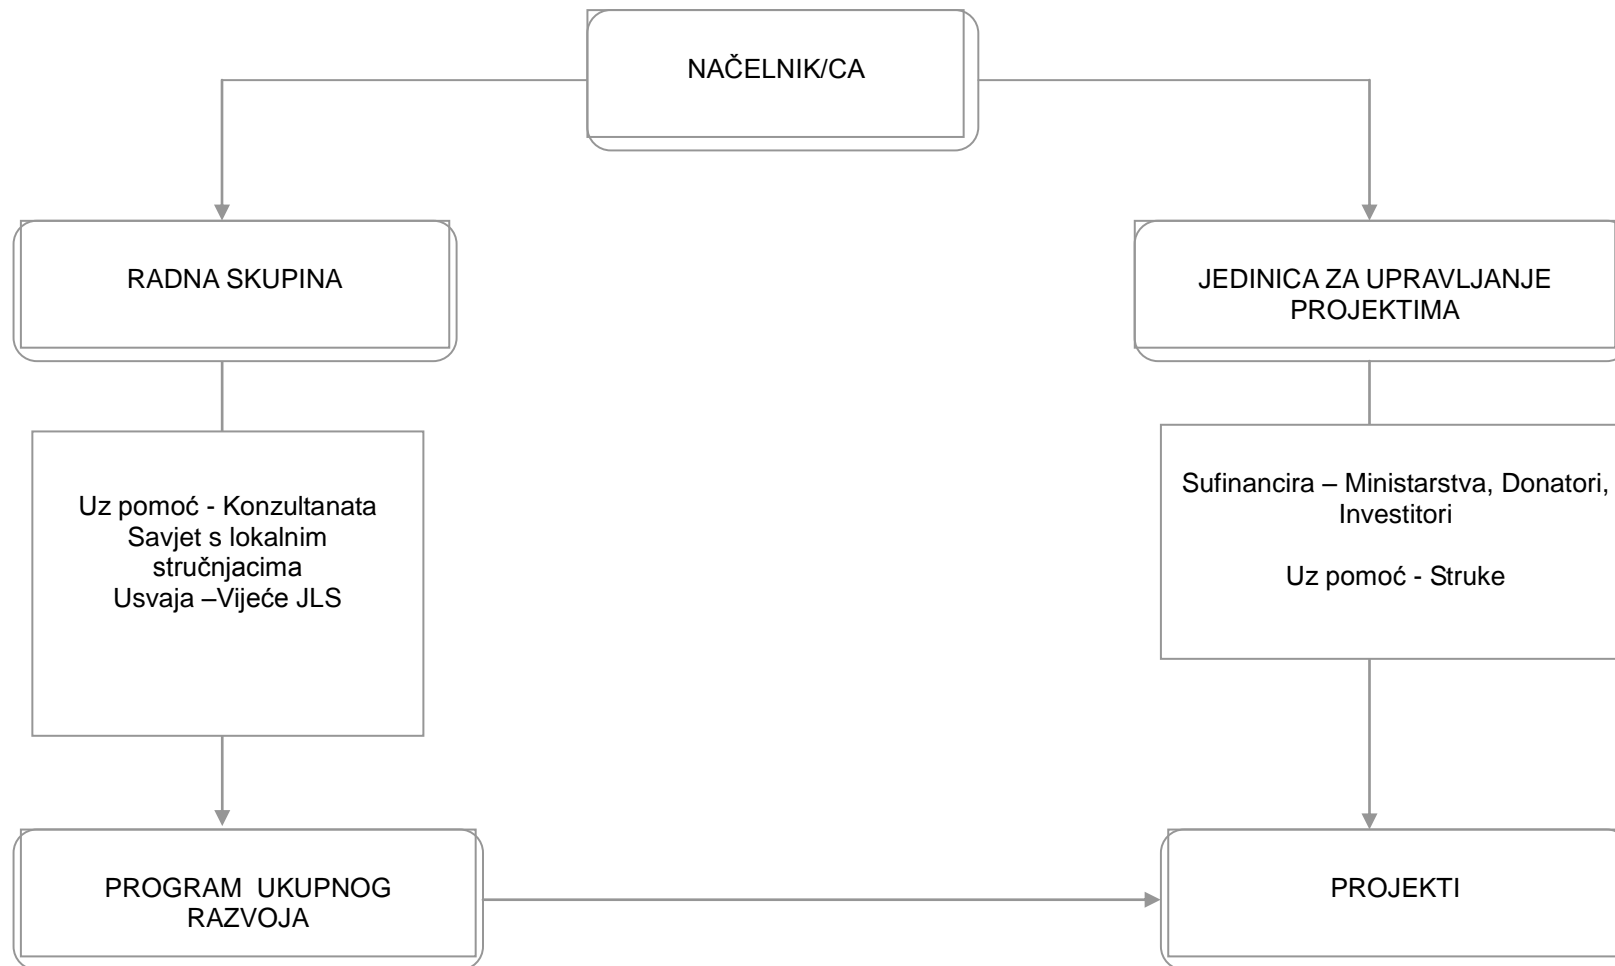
NAČELNIK/CA

RADNA SKUPINA

JEDINICA ZA UPRAVLJANJE PROJEKTIMA

Uz pomoć - Konzultanata
Savjet s lokalnim stručnjacima
Usvaja –Vijeće JLS

Sufinancira – Ministarstva, Donatori, Investitori

Uz pomoć - Struke

PROGRAM UKUPNOG RAZVOJA

PROJEKTI